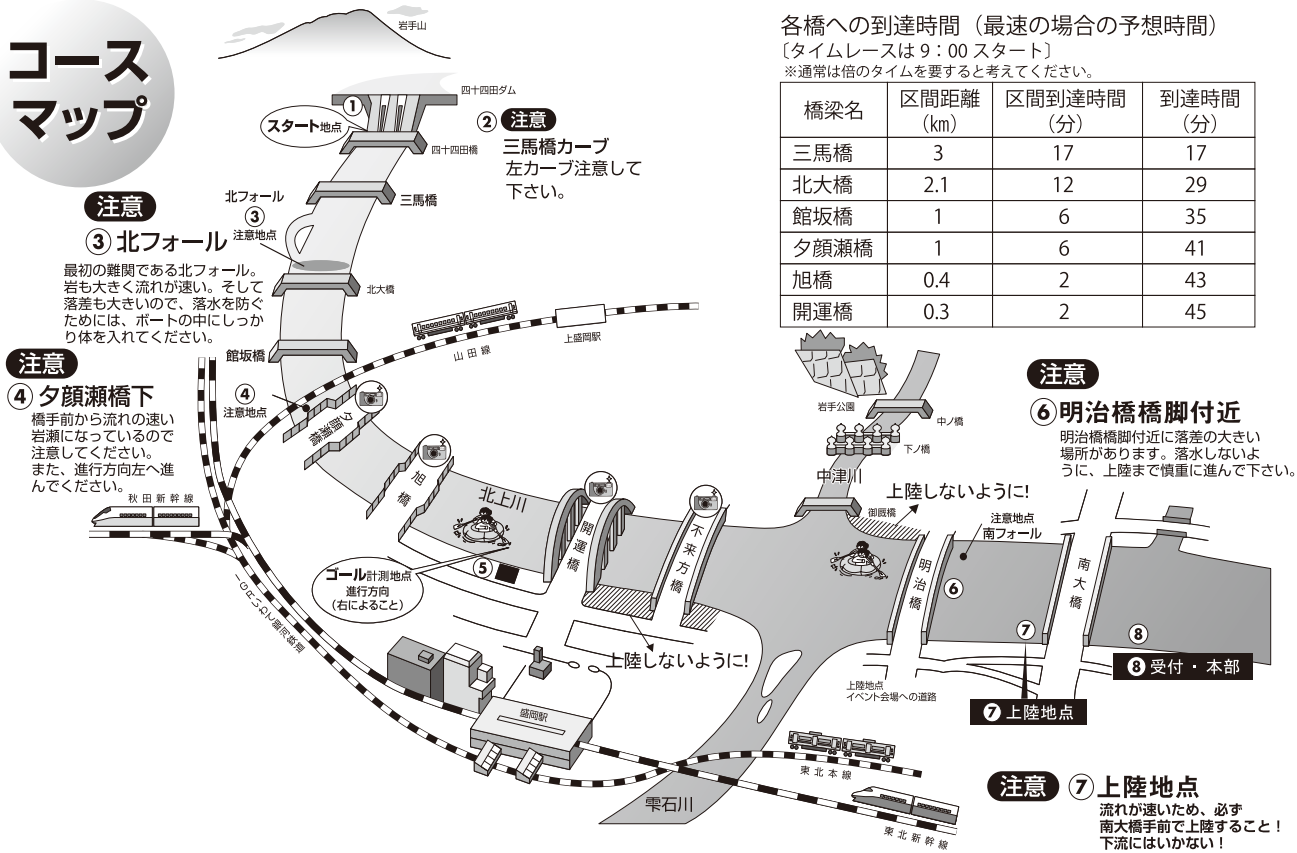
コースマップ

岩手山

四十四田ダム

① スタート地点

四十四田橋

② 注意
三馬橋カーブ
左カーブ注意して下さい。

三馬橋

北フォール
③
注意地点

注意
③ 北フォール
最初の難関である北フォール。岩も大きく流れが速い。そして落差も大きいので、落水を防ぐためには、ボートの中にしっかり体を入れてください。

北大橋

山田線

上盛岡駅

館坂橋

注意
④ 夕顔瀬橋下
橋手前から流れの速い岩瀬になっているので注意してください。
また、進行方向左へ進んでください。

④
注意地点

夕顔瀬橋

旭橋

北上川

秋田新幹線

JR田沢湖線

開運橋

不来方橋

ゴール計測地点
進行方向
(右によること)

⑤

上陸しないように!

盛岡駅

雫石川

東北本線

東北新幹線

各橋への到達時間（最速の場合の予想時間）
〔タイムレースは 9：00 スタート〕
※通常は倍のタイムを要すると考えてください。

| 橋梁名 | 区間距離（km） | 区間到達時間（分） | 到達時間（分） |
|---|---|---|---|
| 三馬橋 | 3 | 17 | 17 |
| 北大橋 | 2.1 | 12 | 29 |
| 館坂橋 | 1 | 6 | 35 |
| 夕顔瀬橋 | 1 | 6 | 41 |
| 旭橋 | 0.4 | 2 | 43 |
| 開運橋 | 0.3 | 2 | 45 |

岩手公園

中ノ橋

下ノ橋

中津川

御厩橋

上陸しないように!

注意
⑥ 明治橋橋脚付近
明治橋橋脚付近に落差の大きい場所があります。落水しないように、上陸まで慎重に進んで下さい。

注意地点
南フォール

明治橋

⑥

⑦

南大橋

⑧

⑧ 受付・本部

上陸地点
イベント会場への道路

⑦ 上陸地点

注意 ⑦ 上陸地点
流れが速いため、必ず南大橋手前で上陸すること！
下流にはいかない！